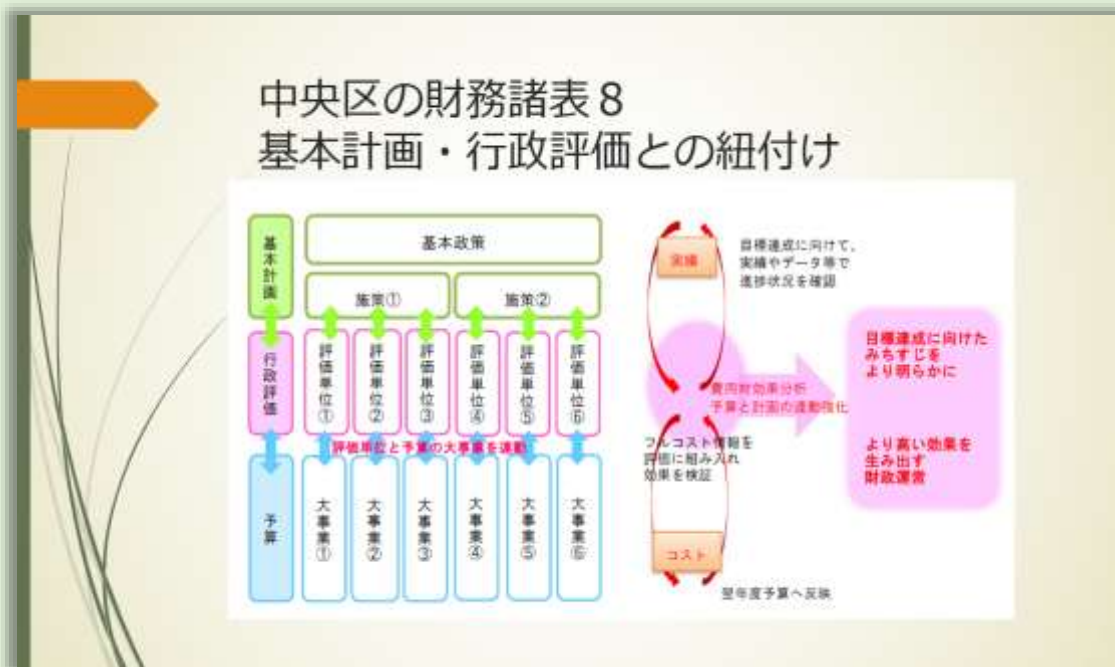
中央区の財務諸表８
基本計画・行政評価との紐付け

基本計画

基本政策

施策①

施策②

行政評価

評価単位①

評価単位②

評価単位③

評価単位④

評価単位⑤

評価単位⑥

評価単位と予算の大事業を連動

予算

大事業①

大事業②

大事業③

大事業④

大事業⑤

大事業⑥

実績

目標達成に向けて、実績やデータ等で進捗状況を確認

費用対効果分析
予算と計画の連動強化

フルコスト情報を評価に組み入れ効果を検証

コスト

翌年度予算へ反映

目標達成に向けたみちすじをより明らかに

より高い効果を生み出す財政運営